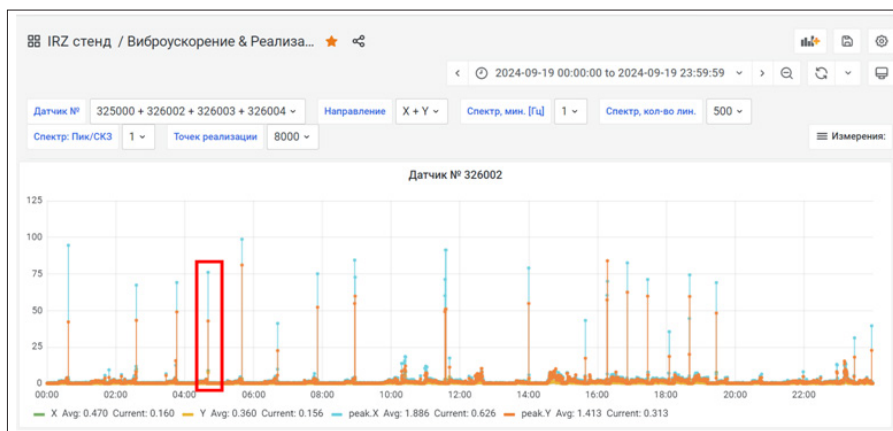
IRZ стенд / Виброускорение & Реализа...

2024-09-19 00:00:00 to 2024-09-19 23:59:59

Датчик № 325000 + 326002 + 326003 + 326004 Направление X + Y Спектр, мин. [Гц] 1 Спектр, кол-во лин. 500

Спектр: Пик/СКЗ 1 Точек реализации 8000 Измерения:

Датчик № 326002

125
100
75
50
25
0

00:00 02:00 04:00 06:00 08:00 10:00 12:00 14:00 16:00 18:00 20:00 22:00

X Avg: 0.470 Current: 0.160 Y Avg: 0.360 Current: 0.156 peak.X Avg: 1.886 Current: 0.626 peak.Y Avg: 1.413 Current: 0.313